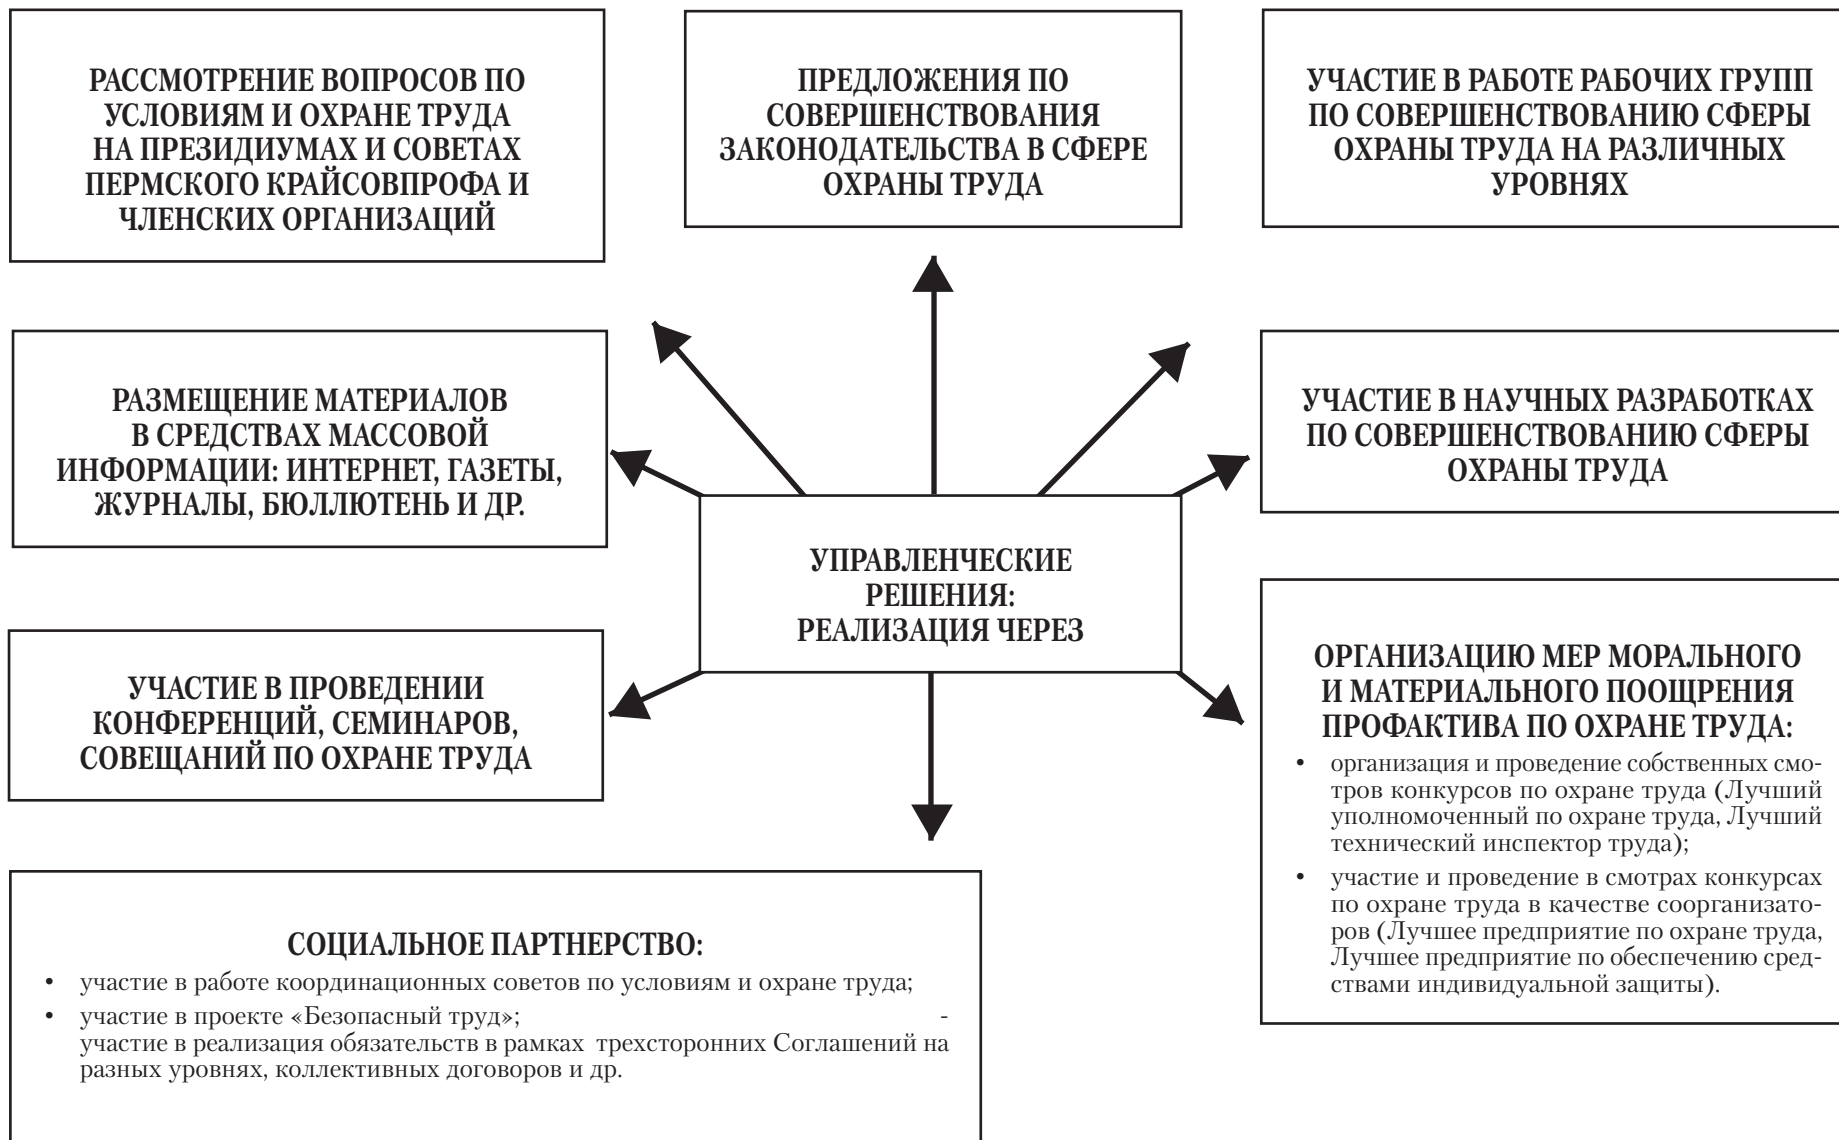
РАССМОТРЕНИЕ ВОПРОСОВ ПО УСЛОВИЯМ И ОХРАНЕ ТРУДА НА ПРЕЗИДИУМАХ И СОВЕТАХ ПЕРМСКОГО КРАЙСОВПРОФА И ЧЛЕНСКИХ ОРГАНИЗАЦИЙ

ПРЕДЛОЖЕНИЯ ПО СОВЕРШЕНСТВОВАНИЯ ЗАКОНОДАТЕЛЬСТВА В СФЕРЕ ОХРАНЫ ТРУДА

УЧАСТИЕ В РАБОТЕ РАБОЧИХ ГРУПП ПО СОВЕРШЕНСТВОВАНИЮ СФЕРЫ ОХРАНЫ ТРУДА НА РАЗЛИЧНЫХ УРОВНЯХ

РАЗМЕЩЕНИЕ МАТЕРИАЛОВ В СРЕДСТВАХ МАССОВОЙ ИНФОРМАЦИИ: ИНТЕРНЕТ, ГАЗЕТЫ, ЖУРНАЛЫ, БЮЛЛЮТЕНЬ И ДР.

УЧАСТИЕ В НАУЧНЫХ РАЗРАБОТКАХ ПО СОВЕРШЕНСТВОВАНИЮ СФЕРЫ ОХРАНЫ ТРУДА

УПРАВЛЕНЧЕСКИЕ РЕШЕНИЯ: РЕАЛИЗАЦИЯ ЧЕРЕЗ

УЧАСТИЕ В ПРОВЕДЕНИИ КОНФЕРЕНЦИЙ, СЕМИНАРОВ, СОВЕЩАНИЙ ПО ОХРАНЕ ТРУДА

ОРГАНИЗАЦИЮ МЕР МОРАЛЬНОГО И МАТЕРИАЛЬНОГО ПООЩРЕНИЯ ПРОФАКТИВА ПО ОХРАНЕ ТРУДА:
• организация и проведение собственных смотров конкурсов по охране труда (Лучший уполномоченный по охране труда, Лучший технический инспектор труда);
• участие и проведение в смотрах конкурсах по охране труда в качестве соорганизаторов (Лучшее предприятие по охране труда, Лучшее предприятие по обеспечению средствами индивидуальной защиты).

СОЦИАЛЬНОЕ ПАРТНЕРСТВО:
• участие в работе координационных советов по условиям и охране труда;
• участие в проекте «Безопасный труд»; -
участие в реализация обязательств в рамках трехсторонних Соглашений на разных уровнях, коллективных договоров и др.